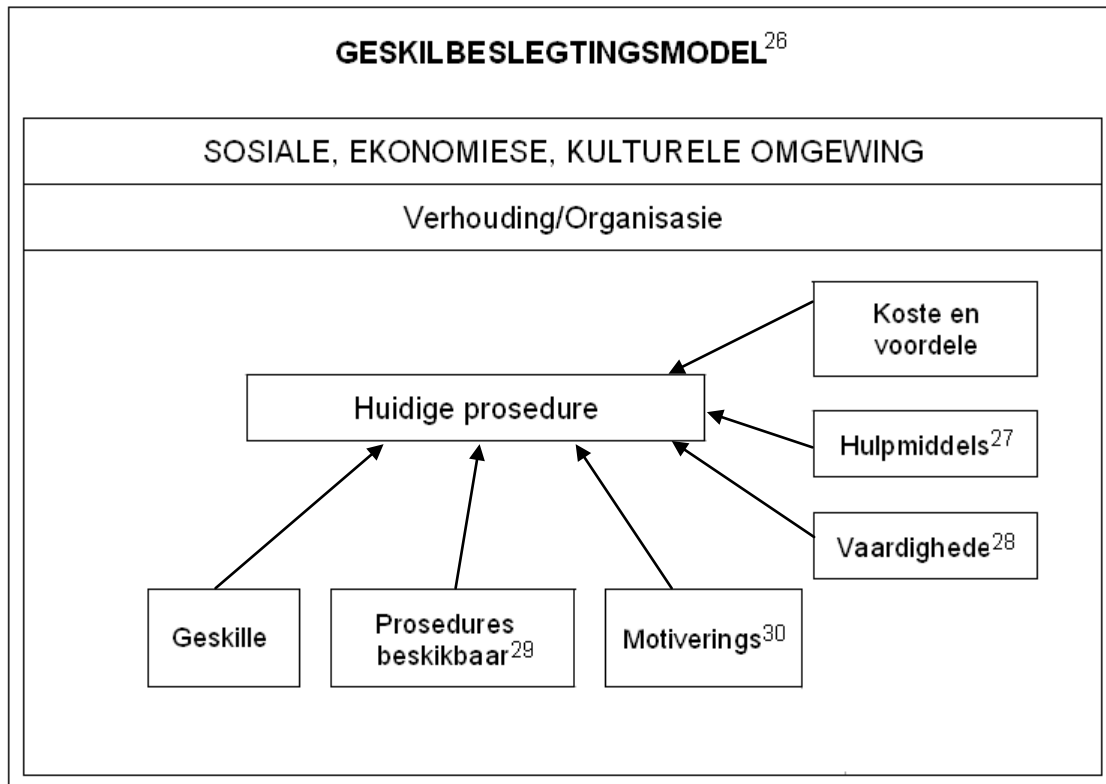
GESKILBESLEGTINGSMODEL$^{26}$

SOSIALE, EKONOMIESE, KULTURELE OMGEWING

Verhouding/Organisasie

Koste en voordele

Huidige prosedure

Hulpmiddels$^{27}$

Vaardighede$^{28}$

Geskille

Prosedures beskikbaar$^{29}$

Motiverings$^{30}$